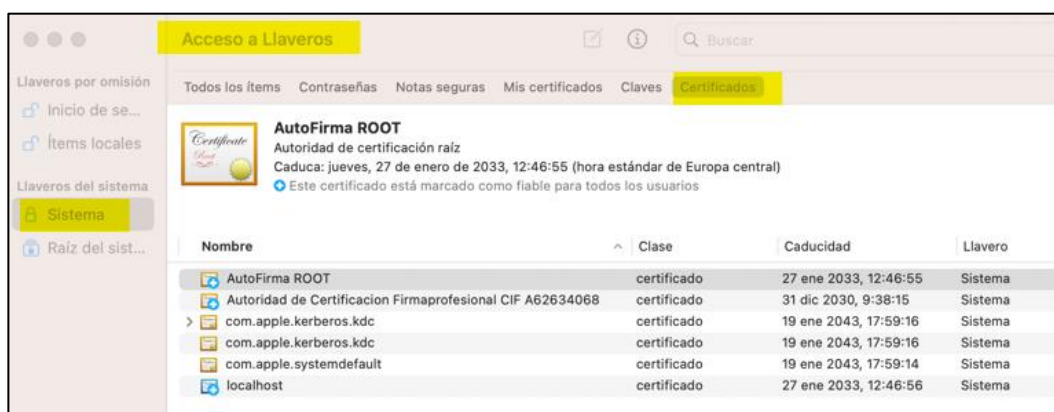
Acceso a Llaveros

Q Buscar

Llaveros por omisión
Inicio de se...
Ítems locales
Llaveros del sistema
Sistema
Raíz del sist...

Todos los ítems Contraseñas Notas seguras Mis certificados Claves Certificados

Certificate

AutoFirma ROOT
Autoridad de certificación raíz
Caduca: jueves, 27 de enero de 2033, 12:46:55 (hora estándar de Europa central)
Este certificado está marcado como fiable para todos los usuarios

| Nombre | Clase | Caducidad | Llavero |
|---|---|---|---|
| AutoFirma ROOT | certificado | 27 ene 2033, 12:46:55 | Sistema |
| Autoridad de Certificacion Firmaprofesional CIF A62634068 | certificado | 31 dic 2030, 9:38:15 | Sistema |
| com.apple.kerberos.kdc | certificado | 19 ene 2043, 17:59:16 | Sistema |
| com.apple.kerberos.kdc | certificado | 19 ene 2043, 17:59:16 | Sistema |
| com.apple.systemdefault | certificado | 19 ene 2043, 17:59:14 | Sistema |
| localhost | certificado | 27 ene 2033, 12:46:56 | Sistema |